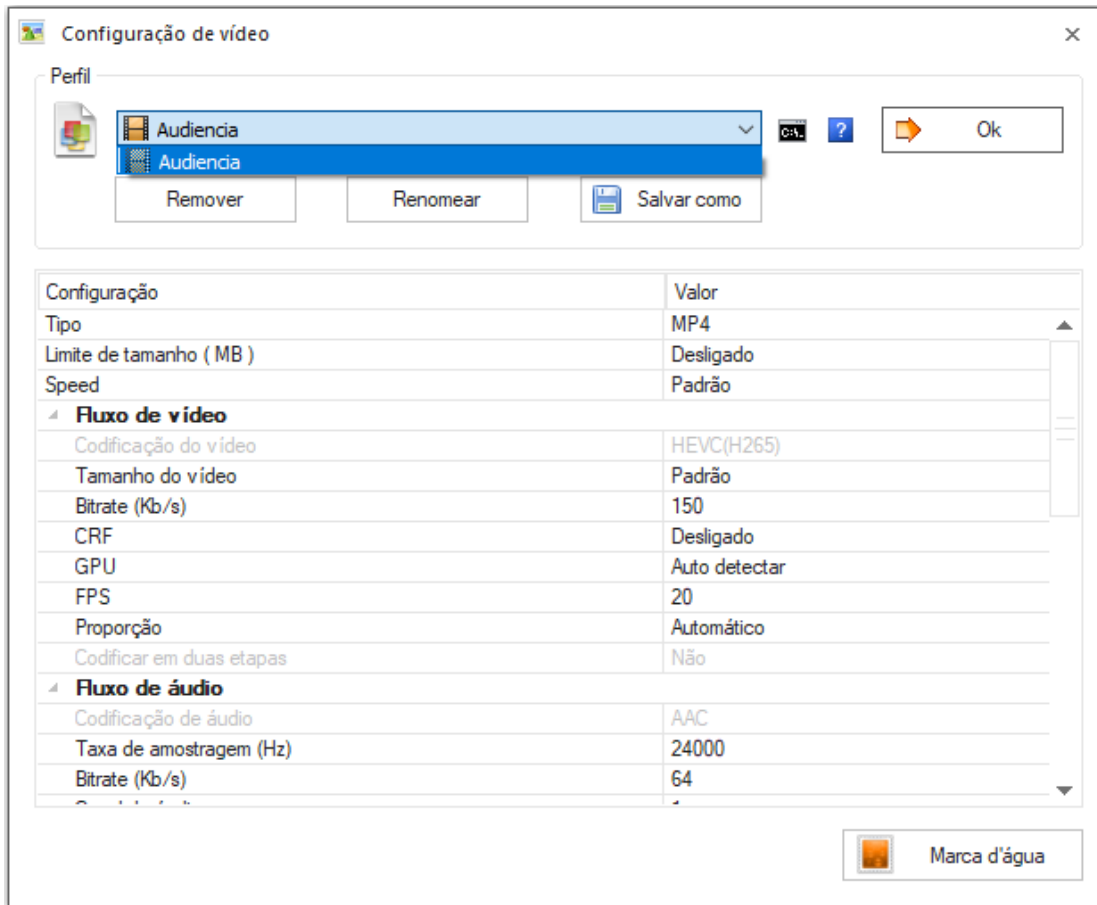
Configuração de vídeo

Perfil

Audiencia
Audiencia

Ok

Remover Renomear Salvar como

| Configuração | Valor |
|---|---|
| Tipo | MP4 |
| Limite de tamanho ( MB ) | Desligado |
| Speed | Padrão |
| Fluxo de vídeo | |
| Codificação do vídeo | HEVC(H265) |
| Tamanho do vídeo | Padrão |
| Bitrate (Kb/s) | 150 |
| CRF | Desligado |
| GPU | Auto detectar |
| FPS | 20 |
| Proporção | Automático |
| Codificar em duas etapas | Não |
| Fluxo de áudio | |
| Codificação de áudio | AAC |
| Taxa de amostragem (Hz) | 24000 |
| Bitrate (Kb/s) | 64 |
| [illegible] | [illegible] |

Marca d'água